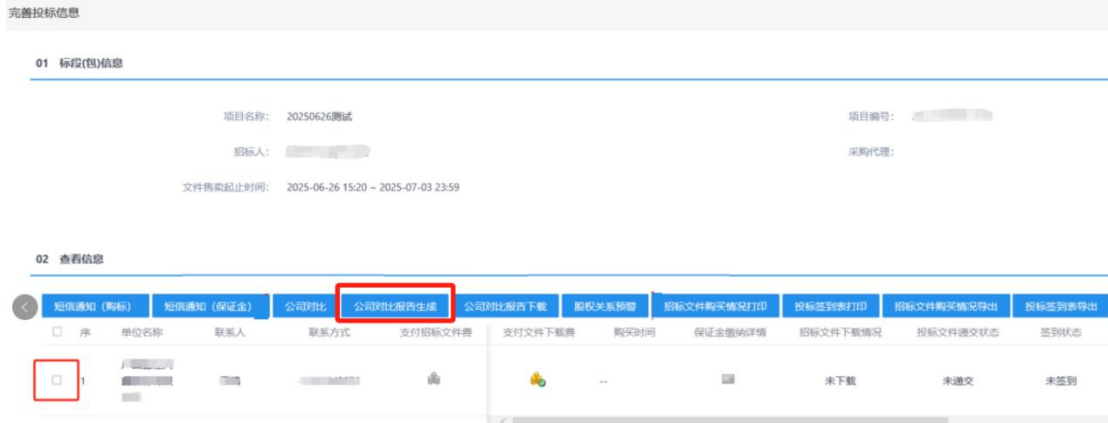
完善投标信息

01 标段(包)信息

项目名称: 20250626测试

项目编号: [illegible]

招标人: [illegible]

采购代理:

文件售卖起止时间: 2025-06-26 15:20 ~ 2025-07-03 23:59

02 查看信息

短信通知（购标） 短信通知（保证金） 公司对比 公司对比报告生成 公司对比报告下载 股权关系预警 招标文件购买情况打印 投标签到表打印 招标文件购买情况导出 投标签到表导出

| | 序 | 单位名称 | 联系人 | 联系方式 | 支付招标文件费 | 支付文件下载费 | 购买时间 | 保证金缴纳详情 | 招标文件下载情况 | 投标文件递交状态 | 签到状态 |
|---|---|---|---|---|---|---|---|---|---|---|---|
| | 1 | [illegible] | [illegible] | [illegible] | | | -- | | 未下载 | 未递交 | 未签到 |